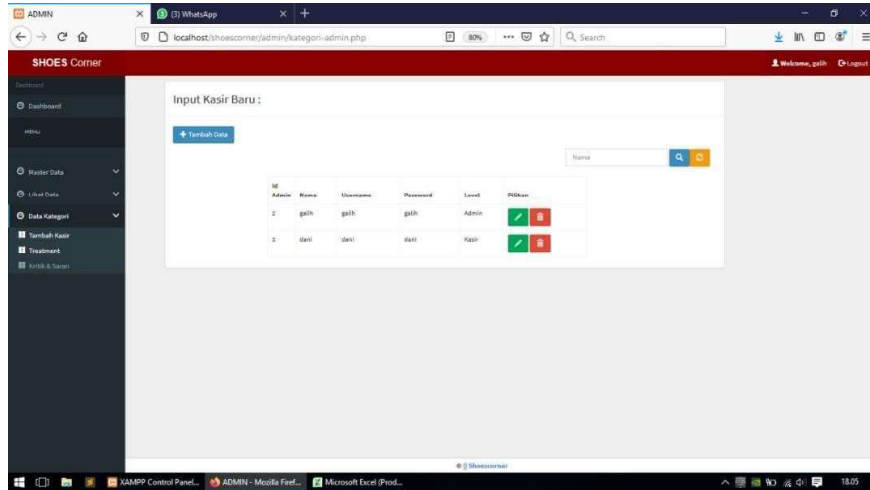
ADMIN
(3) WhatsApp
localhost/shoescorner/admin/kategori-admin.php
80%
Search

SHOES Corner
Welcome, galih
Logout

Dashboard
Dashboard
MENU
Master Data
Lihat Data
Data Kategori
Tambah Kasir
Treatment
Kritik & Saran

Input Kasir Baru :

+ Tambah Data

Nama

| Id Admin | Nama | Username | Password | Level | Pilihan |
|---|---|---|---|---|---|
| 2 | galih | galih | galih | Admin | |
| 3 | dani | dani | dani | Kasir | |

© || Shoescorner

XAMPP Control Panel...
ADMIN - Mozilla Firef...
Microsoft Excel (Prod...
18.05